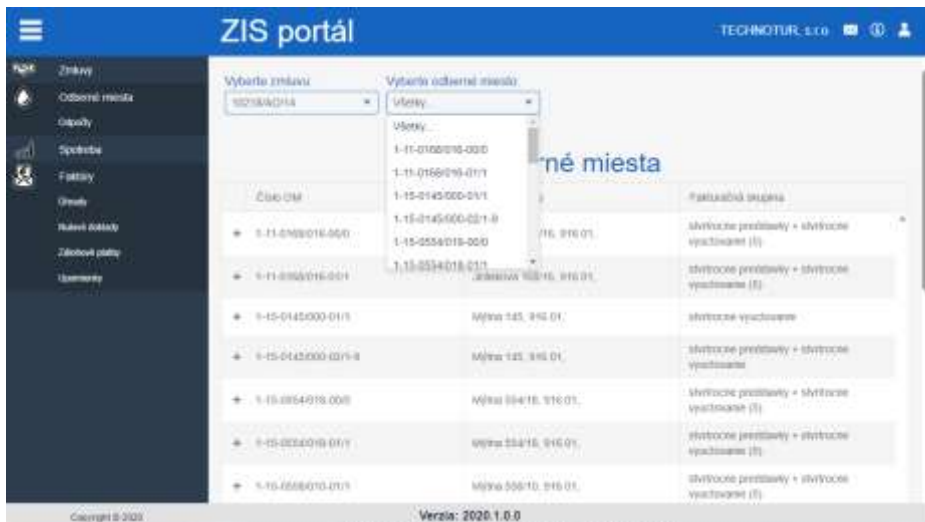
ZIS portál

TECHNOTUR, s.r.o.

Zmluvy
Odberné miesta
Odpady
Spotreba
Faktúry
Úhrady
Nulové doklady
Zálohové platby
Upomienky

Vyberte zmluvu
10218/4/2014

Vyberte odberné miesto
Všetky...

Všetky...
1-11-0168/016-00/0
1-11-0168/016-01/1
1-15-0145/000-01/1
1-15-0145/000-02/1-9
1-15-0554/016-00/0
1-15-0554/016-01/1

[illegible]rné miesta

| Číslo OM | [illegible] | Fakturačná skupina |
|---|---|---|
| + 1-11-0168/016-00/0 | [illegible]/16, 916 01, | štvrťročné preddavky + štvrťročné vyúčtovanie (5) |
| + 1-11-0168/016-01/1 | Jelšinov 168/16, 916 01, | štvrťročné preddavky + štvrťročné vyúčtovanie (5) |
| + 1-15-0145/000-01/1 | Mýtna 145, 916 01, | štvrťročné vyúčtovanie |
| + 1-15-0145/000-02/1-9 | Mýtna 145, 916 01, | štvrťročné preddavky + štvrťročné vyúčtovanie |
| + 1-15-0554/016-00/0 | Mýtna 554/16, 916 01, | štvrťročné preddavky + štvrťročné vyúčtovanie (5) |
| + 1-15-0554/016-01/1 | Mýtna 554/16, 916 01, | štvrťročné preddavky + štvrťročné vyúčtovanie (5) |
| + 1-15-0556/010-01/1 | Mýtna 556/10, 916 01, | štvrťročné preddavky + štvrťročné vyúčtovanie (5) |

Copyright © 2020

Verzia: 2020.1.0.0